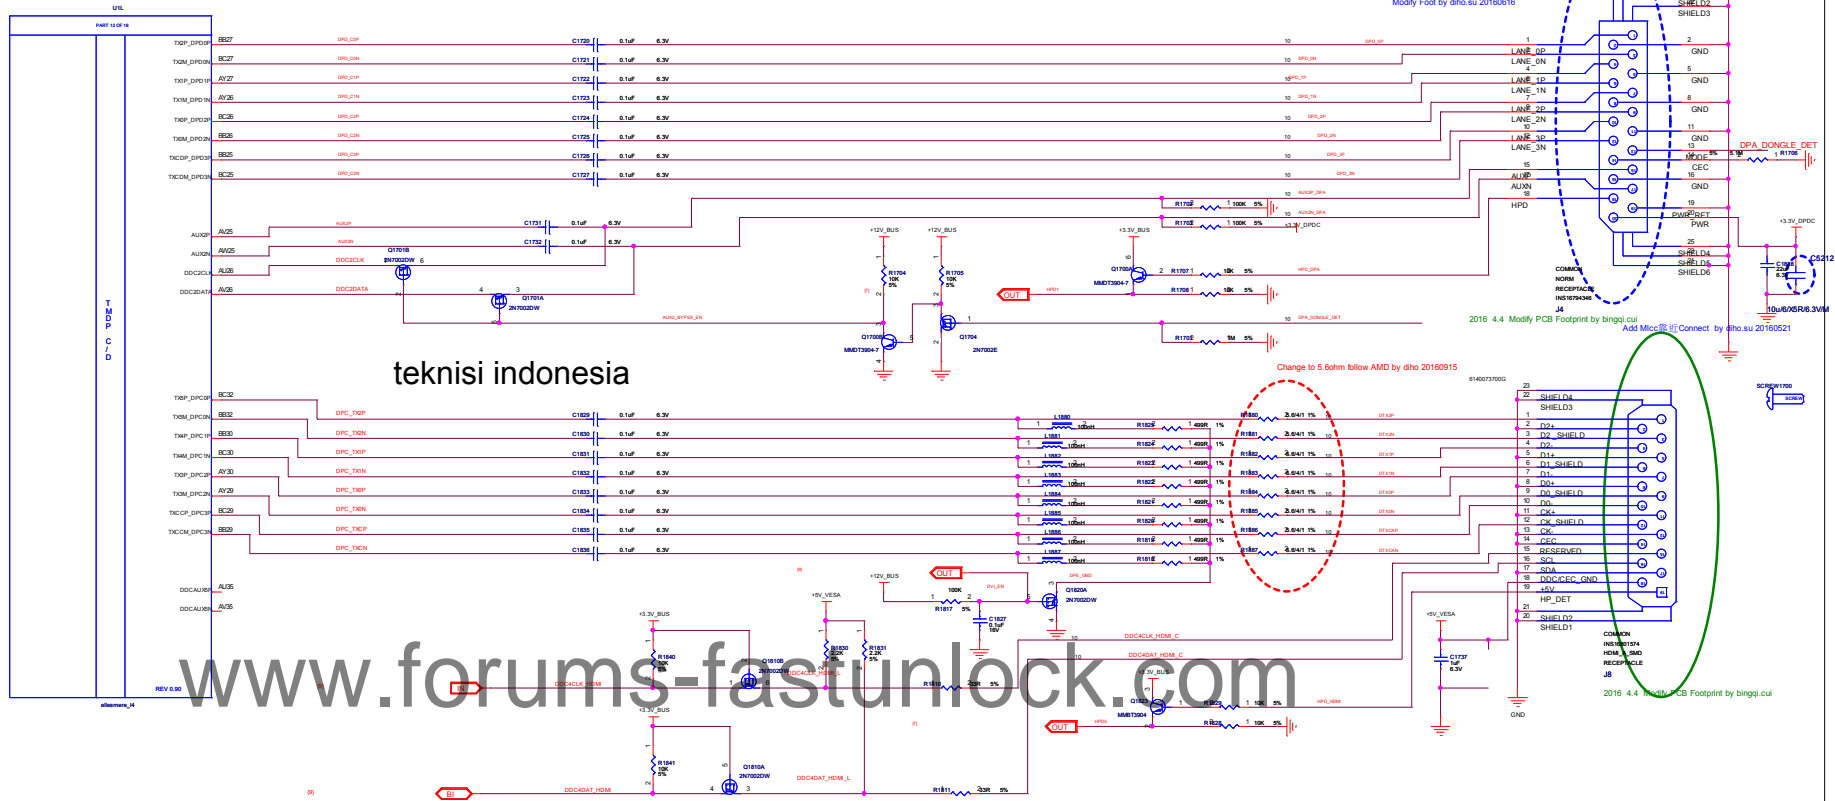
U1L

PART 12 OF 18

TXDP_DPD0P BB27
TXDM_DPD0N BC27
TX1P_DPD1P AY27
TX1M_DPD1N AY26
TX0P_DPD2P BC26
TX0M_DPD2N BB26
TXCDP_DPD3P BB25
TXCDM_DPD3N BC25

AUX2P AV25
AUX2N AW25
DDC2CLK AU26
DDC2DATA AV26

T
M
D
P

C
/
D

TX5P_DPC0P BC32
TX5M_DPC0N BB32
TX4P_DPC1P BB30
TX4M_DPC1N BC30
TX3P_DPC2P AY30
TX3M_DPC2N AY29
TXCCP_DPC3P BC29
TXCCM_DPC3N BB29

DDCAUX6P AU35
DDCAUX6N AV35

REV 0.90

ellesmere_l4

C1720 0.1uF 6.3V
C1721 0.1uF 6.3V
C1722 0.1uF 6.3V
C1723 0.1uF 6.3V
C1724 0.1uF 6.3V
C1725 0.1uF 6.3V
C1726 0.1uF 6.3V
C1727 0.1uF 6.3V

C1731 0.1uF 6.3V
C1732 0.1uF 6.3V

Q1701B 2N7002DW
Q1701A 2N7002DW
DDC2CLK
DDC2DATA

+12V_BUS
+12V_BUS
R1704 10K 5%
R1705 10K 5%
Q1700B MMDT3904-7
Q1704 2N7002E

+3.3V_BUS
Q1700A MMDT3904-7
R1707 10K 5%
R1708 10K 5%
R1703 100K 5%
R1702 100K 5%
R1706 1M 5%
+3.3V_DPDC
OUT

teknisi indonesia

Modify Foot by diho.su 20160616

1 LANE_0P
3 LANE_0N
4 LANE_1P
6 LANE_1N
7 LANE_2P
9 LANE_2N
10 LANE_3P
12 LANE_3N
14 MODE
15 AUXP
17 AUXN
18 HPD
CEC
PWR_RET
PWR
SHIELD2
SHIELD3
2 GND
5 GND
8 GND
11 GND
13 CEC
16 GND
19
20 PWR_RET
25 SHIELD4
SHIELD5
SHIELD6

COMMON
NORM
RECEPTACLE
INS16794346
J4

DPA_DONGLE_DET
R1706 5.1M 5%
+3.3V_DPDC
C1828 22uF 6.3V
C5212
10u/6/X5R/6.3V/M

2016 4.4 Modify PCB Footprint by bingqi.cui
Add Mlcc電容Connect by diho.su 20160521

Change to 5.6ohm follow AMD by diho 20160915

6140073700G

DPC_TX2P
DPC_TX2N
DPC_TX1P
DPC_TX1N
DPC_TX0P
DPC_TX0N
DPC_TXCP
DPC_TXCN

C1829 0.1uF 6.3V
C1830 0.1uF 6.3V
C1831 0.1uF 6.3V
C1832 0.1uF 6.3V
C1833 0.1uF 6.3V
C1834 0.1uF 6.3V
C1835 0.1uF 6.3V
C1836 0.1uF 6.3V

L1880 100nH
L1881 100nH
L1882 100nH
L1883 100nH
L1884 100nH
L1885 100nH
L1886 100nH
L1887 100nH

R1825 499R 1%
R1824 499R 1%
R1823 499R 1%
R1822 499R 1%
R1821 499R 1%
R1820 499R 1%
R1819 499R 1%
R1818 499R 1%

R1880 5.6/4/1 1%
R1881 5.6/4/1 1%
R1882 5.6/4/1 1%
R1883 5.6/4/1 1%
R1884 5.6/4/1 1%
R1885 5.6/4/1 1%
R1886 5.6/4/1 1%
R1887 5.6/4/1 1%

23 SHIELD4
22 SHIELD3
1 D2+
2 D2_SHIELD
3 D2-
4 D1+
5 D1_SHIELD
6 D1-
7 D0+
8 D0_SHIELD
9 D0-
10 CK+
11 CK_SHIELD
12 CK-
13 CEC
14 RESERVED
15 SCL
16 SDA
17 DDC/CEC_GND
18 +5V
19 HP_DET
21 SHIELD2
20 SHIELD1

COMMON
INS16801574
HDMI_A_SMD
RECEPTACLE
J8

2016 4.4 Modify PCB Footprint by bingqi.cui

SCREW1700

+12V_BUS
OUT
R1817 100K 5%
C1827 0.1uF 16V
Q1820A 2N7002DW
+5V_VESA
R1830 2.2K 5%
R1831 2.2K 5%
+3.3V_BUS
R1840 10K 5%
Q1810B 2N7002DW
DDC4CLK_HDMI
DDC4CLK_HDMI_C
DDC4DAT_HDMI_C
R1810 33R 5%
+3.3V_BUS
Q1823 MMBT3904
R1828 10K 5%
R1829 10K 5%
OUT
+5V_VESA
C1737 1uF 6.3V
GND
+3.3V_BUS
R1841 10K 5%
Q1810A 2N7002DW
BI
DDC4DAT_HDMI
DDC4DAT_HDMI_L
R1811 33R 5%
BI

www.forums-fastunlock.com